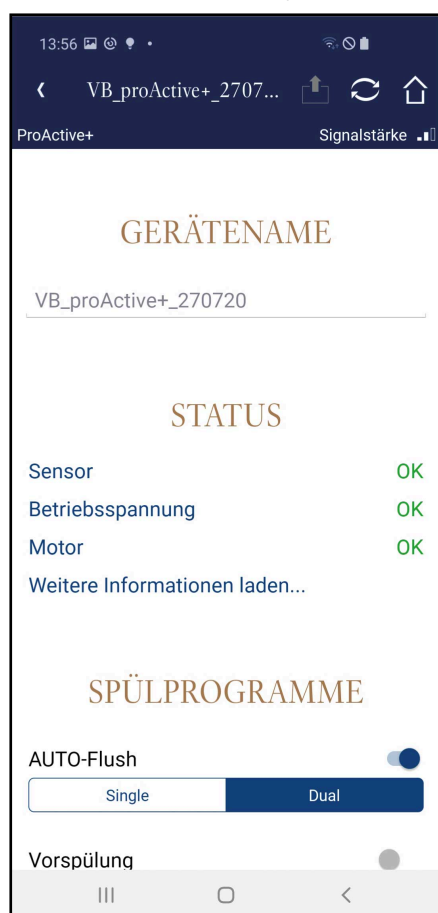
13:56

VB_proActive+_2707...

ProActive+

Signalstärke

GERÄTENAME

VB_proActive+_270720

STATUS

Sensor OK

Betriebsspannung OK

Motor OK

Weitere Informationen laden...

SPÜLPROGRAMME

AUTO-Flush

Single

Dual

Vorspülung